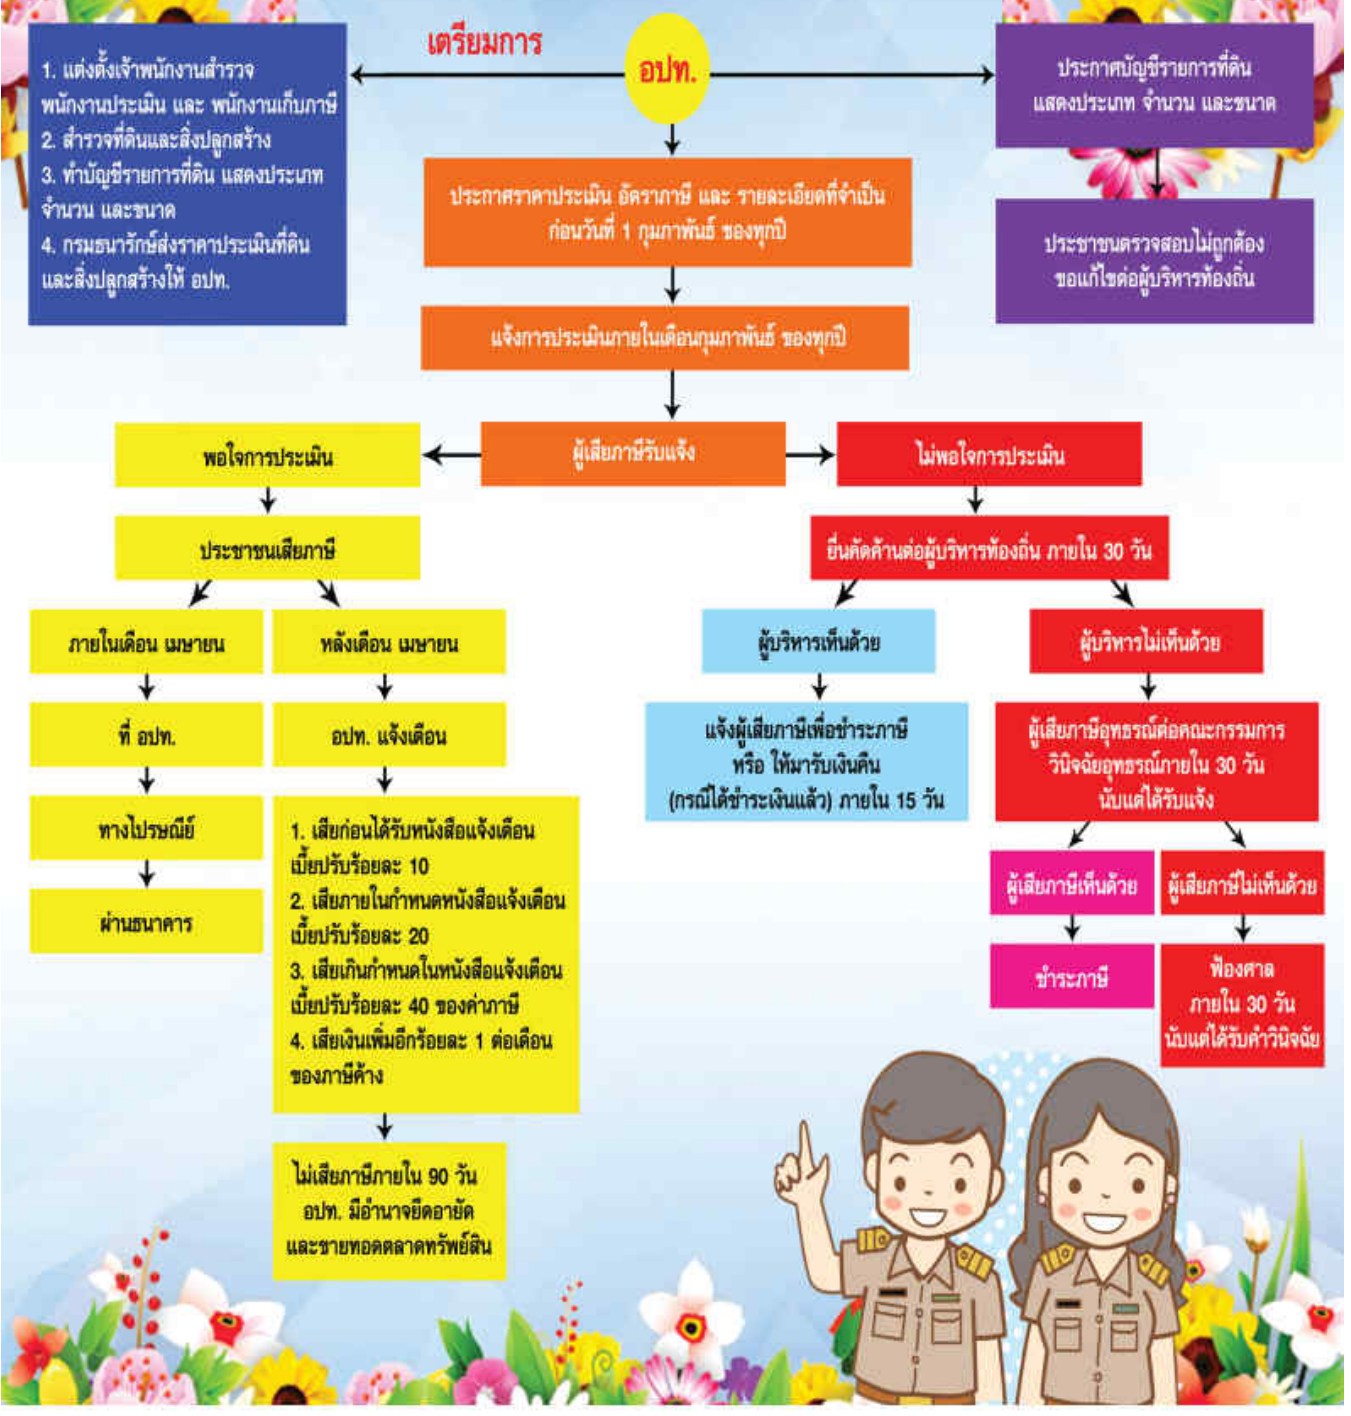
เตรียมการ

อปท.

1. แต่งตั้งเจ้าพนักงานสำรวจ พนักงานประเมิน และ พนักงานเก็บภาษี
2. สำรวจที่ดินและสิ่งปลูกสร้าง
3. ทำบัญชีรายการที่ดิน แสดงประเภท จำนวน และขนาด
4. กรมธนารักษ์ส่งราคาประเมินที่ดินและสิ่งปลูกสร้างให้ อปท.

ประกาศบัญชีรายการที่ดิน แสดงประเภท จำนวน และขนาด

ประชาชนตรวจสอบไม่ถูกต้อง ขอแก้ไขต่อผู้บริหารท้องถิ่น

ประกาศราคาประเมิน อัตราภาษี และ รายละเอียดที่จำเป็น ก่อนวันที่ 1 กุมภาพันธ์ ของทุกปี

แจ้งการประเมินภายในเดือนกุมภาพันธ์ ของทุกปี

ผู้เสียภาษีรับแจ้ง

พอใจการประเมิน

ไม่พอใจการประเมิน

ประชาชนเสียภาษี

ยื่นคัดค้านต่อผู้บริหารท้องถิ่น ภายใน 30 วัน

ภายในเดือน เมษายน

หลังเดือน เมษายน

ผู้บริหารเห็นด้วย

ผู้บริหารไม่เห็นด้วย

ที่ อปท.

อปท. แจ้งเตือน

แจ้งผู้เสียภาษีเพื่อชำระภาษี หรือ ให้มารับเงินคืน (กรณีได้ชำระเงินแล้ว) ภายใน 15 วัน

ผู้เสียภาษีอุทธรณ์ต่อคณะกรรมการ วินิจฉัยอุทธรณ์ภายใน 30 วัน นับแต่ได้รับแจ้ง

ทางไปรษณีย์

ผ่านธนาคาร

1. เสียก่อนได้รับหนังสือแจ้งเตือน เบี้ยปรับร้อยละ 10
2. เสียภายในกำหนดหนังสือแจ้งเตือน เบี้ยปรับร้อยละ 20
3. เสียเกินกำหนดในหนังสือแจ้งเตือน เบี้ยปรับร้อยละ 40 ของค่าภาษี
4. เสียเงินเพิ่มอีกร้อยละ 1 ต่อเดือน ของภาษีค้าง

ผู้เสียภาษีเห็นด้วย

ผู้เสียภาษีไม่เห็นด้วย

ชำระภาษี

ฟ้องศาล ภายใน 30 วัน นับแต่ได้รับคำวินิจฉัย

ไม่เสียภาษีภายใน 90 วัน อปท. มีอำนาจยึดอายัด และขายทอดตลาดทรัพย์สิน